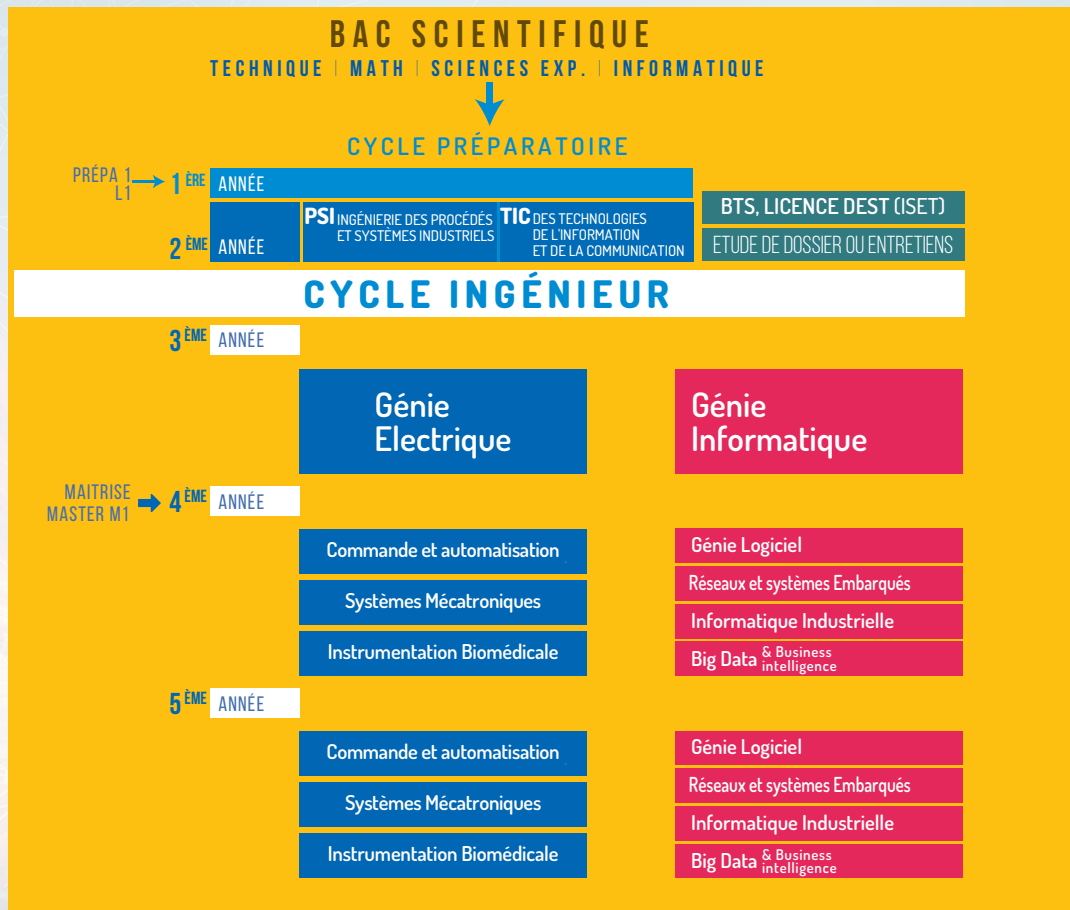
BAC SCIENTIFIQUE
TECHNIQUE | MATH | SCIENCES EXP. | INFORMATIQUE

CYCLE PRÉPARATOIRE

PRÉPA 1 L1 $1^{ÈRE}$ ANNÉE

$2^{ÈME}$ ANNÉE

PSI INGÉNIERIE DES PROCÉDÉS ET SYSTÈMES INDUSTRIELS

TIC DES TECHNOLOGIES DE L'INFORMATION ET DE LA COMMUNICATION

BTS, LICENCE DEST (ISET)

ETUDE DE DOSSIER OU ENTRETIENS

CYCLE INGÉNIEUR

$3^{ÈME}$ ANNÉE

Génie Electrique

Génie Informatique

MAITRISE MASTER M1 $4^{ÈME}$ ANNÉE

Commande et automatisation

Systèmes Mécatroniques

Instrumentation Biomédicale

Génie Logiciel

Réseaux et systèmes Embarqués

Informatique Industrielle

Big Data & Business intelligence

$5^{ÈME}$ ANNÉE

Commande et automatisation

Systèmes Mécatroniques

Instrumentation Biomédicale

Génie Logiciel

Réseaux et systèmes Embarqués

Informatique Industrielle

Big Data & Business intelligence